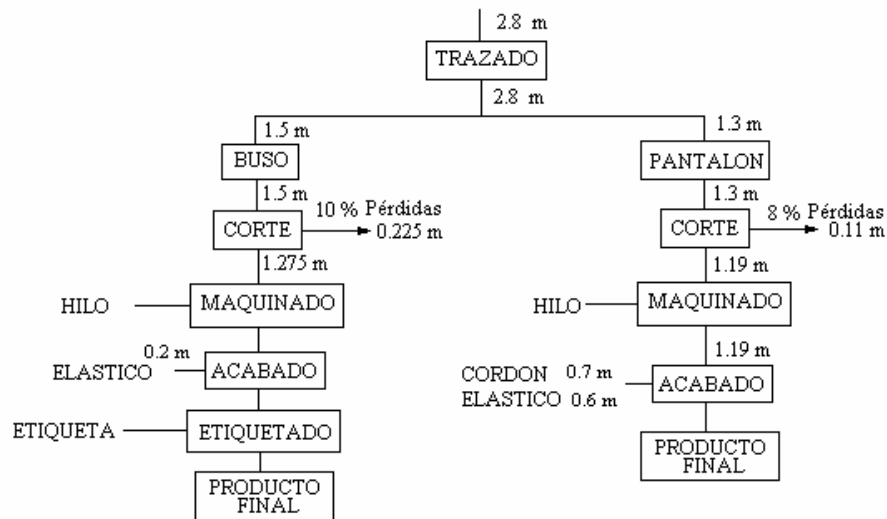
2.8 m

TRAZADO

2.8 m

1.5 m

BUSO

1.5 m

CORTE

10 % Pérdidas 0.225 m

1.275 m

HILO

MAQUINADO

0.2 m
ELASTICO

ACABADO

ETIQUETA

ETIQUETADO

PRODUCTO FINAL

1.3 m

PANTALON

1.3 m

CORTE

8 % Pérdidas 0.11 m

1.19 m

HILO

MAQUINADO

1.19 m

CORDON 0.7 m
ELASTICO 0.6 m

ACABADO

PRODUCTO FINAL